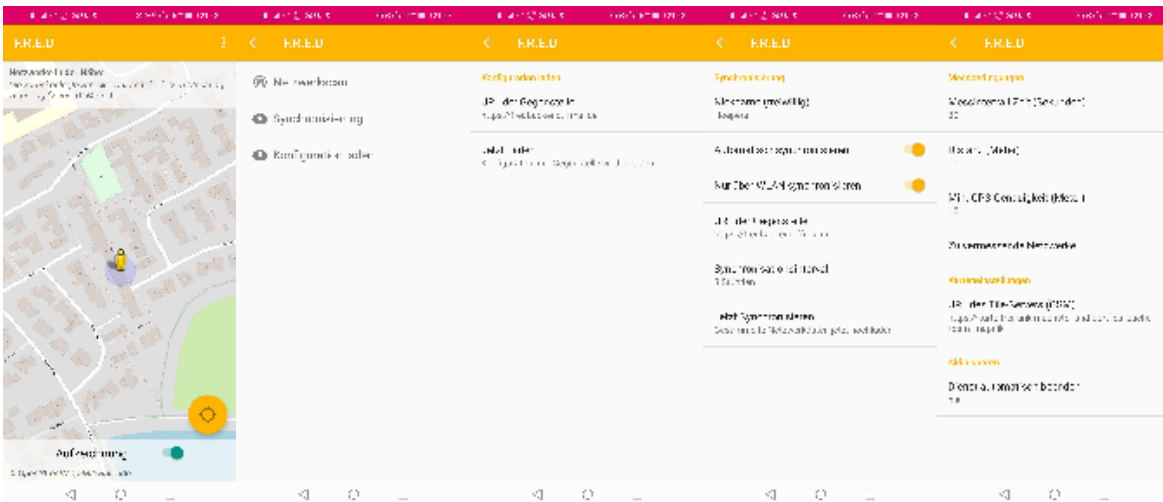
F.R.E.D

Netzwerke in der Nähe
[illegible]

Aufzeichnung

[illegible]

F.R.E.D

Netzwerke scannen

Synchronisierung

Konfiguration laden

F.R.E.D

Konfiguration laden

URL der Gegenstelle
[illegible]

Datei laden
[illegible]

F.R.E.D

Synchronisierung

Nickname (freiwillig)
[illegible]

Automatisch synchronisieren

Nur über WLAN synchronisieren

URL der Gegenstelle
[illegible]

Synchronisationsintervall
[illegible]

Jetzt synchronisieren
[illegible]

F.R.E.D

Messeinstellungen

Messintervall Zeit (Sekunden)
30

Distanz (Meter)
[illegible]

Min. GPS Genauigkeit (Meter)
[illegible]

Auszumessende Netzwerke

Karteneinstellungen

URL des Tile-Servers (OSM)
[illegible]

Aktionen

Dienst automatisch beenden
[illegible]